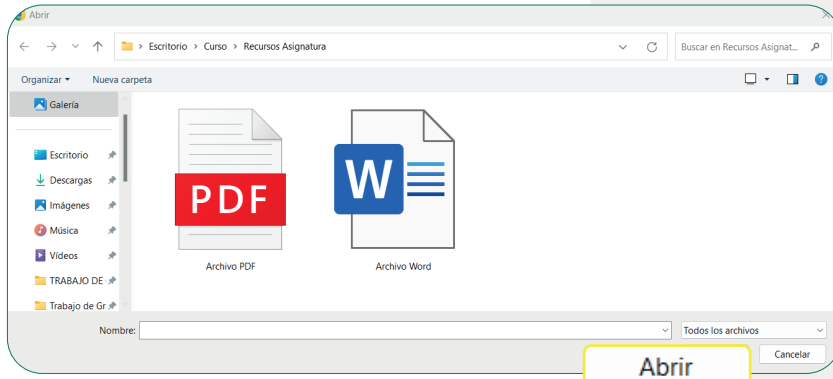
Abrir

> Escritorio > Curso > Recursos Asignatura

Buscar en Recursos Asignat...

Organizar ▾ Nueva carpeta

Galería

Escritorio
Descargas
Imágenes
Música
Vídeos
TRABAJO DE
Trabajo de Gr

PDF

Archivo PDF

W

Archivo Word

Nombre:

Todos los archivos

Abrir

Cancelar